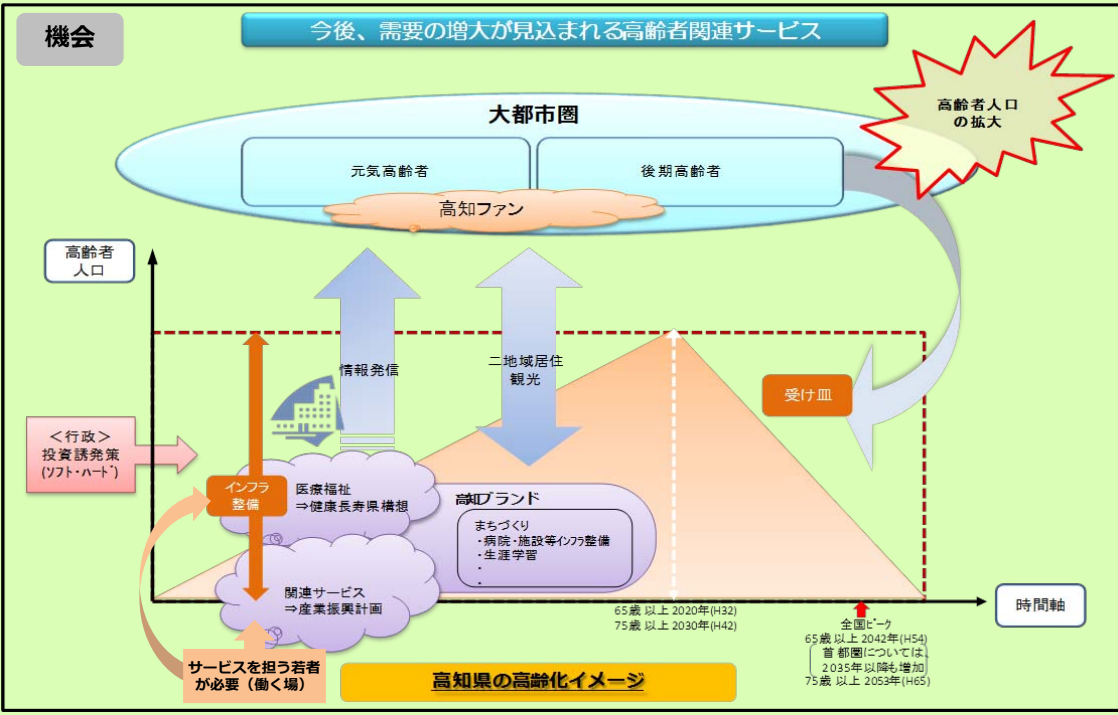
機会

今後、需要の増大が見込まれる高齢者関連サービス

高齢者人口の拡大

大都市圏

元気高齢者

後期高齢者

高知ファン

高齢者人口

情報発信

二地域居住
観光

受け皿

＜行政＞
投資誘発策
(ソフト・ハード)

インフラ整備

医療福祉
⇒健康長寿県構想

高知ブランド

まちづくり
・病院・施設等インフラ整備
・生涯学習
・
・

関連サービス
⇒産業振興計画

時間軸

65歳 以上 2020年(H32)
75歳 以上 2030年(H42)

全国ピーク
65歳 以上 2042年(H54)
首都圏については、
2035年以降も増加
75歳 以上 2053年(H65)

サービスを担う若者が必要（働く場）

高知県の高齢化イメージ